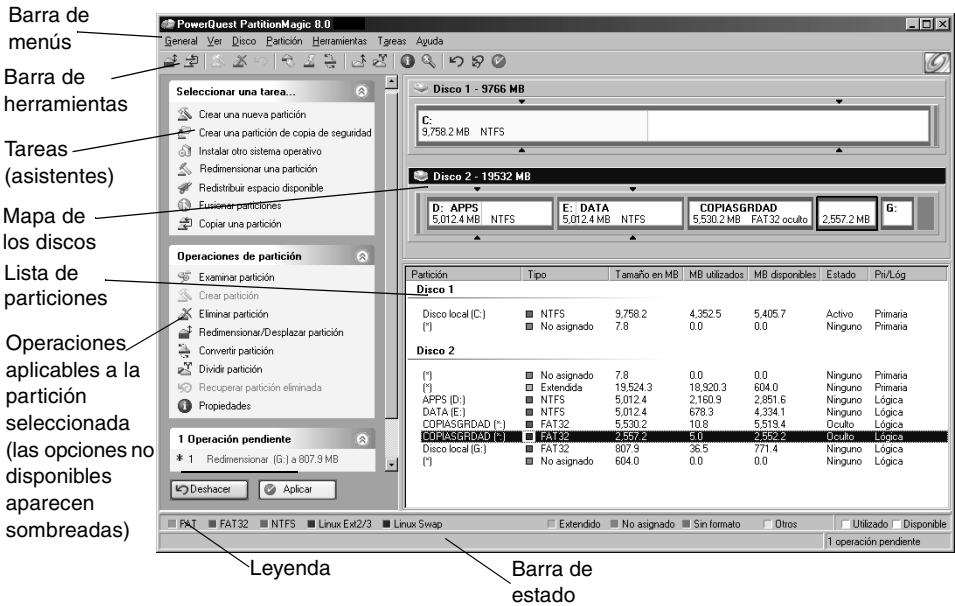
Barra de menús

Barra de herramientas

Tareas (asistentes)

Mapa de los discos

Lista de particiones

Operaciones aplicables a la partición seleccionada (las opciones no disponibles aparecen sombreadas)

PowerQuest PartitionMagic 8.0

General Ver Disco Partición Herramientas Tareas Ayuda

Seleccionar una tarea...

Crear una nueva partición
Crear una partición de copia de seguridad
Instalar otro sistema operativo
Redimensionar una partición
Redistribuir espacio disponible
Fusionar particiones
Copiar una partición

Operaciones de partición

Examinar partición
Crear partición
Eliminar partición
Redimensionar/Desplazar partición
Convertir partición
Dividir partición
Recuperar partición eliminada
Propiedades

1 Operación pendiente

* 1 Redimensionar (G:) a 807.9 MB

Deshacer Aplicar

Disco 1 - 9766 MB

C:
9,758.2 MB NTFS

Disco 2 - 19532 MB

D: APPS
5,012.4 MB NTFS

E: DATA
5,012.4 MB NTFS

COPIASGRDAD
5,530.2 MB FAT32 oculto

2,557.2 MB

G:

| Partición | Tipo | Tamaño en MB | MB utilizados | MB disponibles | Estado | Pri/Lóg |
|---|---|---|---|---|---|---|
| Disco 1 | | | | | | |
| Disco local (C:) | NTFS | 9,758.2 | 4,352.5 | 5,405.7 | Activo | Primaria |
| (*) | No asignado | 7.8 | 0.0 | 0.0 | Ninguno | Primaria |
| Disco 2 | | | | | | |
| (*) | No asignado | 7.8 | 0.0 | 0.0 | Ninguno | Primaria |
| (*) | Extendida | 19,524.3 | 18,920.3 | 604.0 | Ninguno | Primaria |
| APPS (D:) | NTFS | 5,012.4 | 2,160.9 | 2,851.6 | Ninguno | Lógica |
| DATA (E:) | NTFS | 5,012.4 | 678.3 | 4,334.1 | Ninguno | Lógica |
| COPIASGRDAD (*) | FAT32 | 5,530.2 | 10.8 | 5,519.4 | Oculto | Lógica |
| COPIASGRDAD (*) | FAT32 | 2,557.2 | 5.0 | 2,552.2 | Oculto | Lógica |
| Disco local (G:) | FAT32 | 807.9 | 36.5 | 771.4 | Ninguno | Lógica |
| (*) | No asignado | 604.0 | 0.0 | 0.0 | Ninguno | Lógica |

FAT FAT32 NTFS Linux Ext2/3 Linux Swap Extendido No asignado Sin formato Otros Utilizado Disponible

1 operación pendiente

Leyenda

Barra de estado